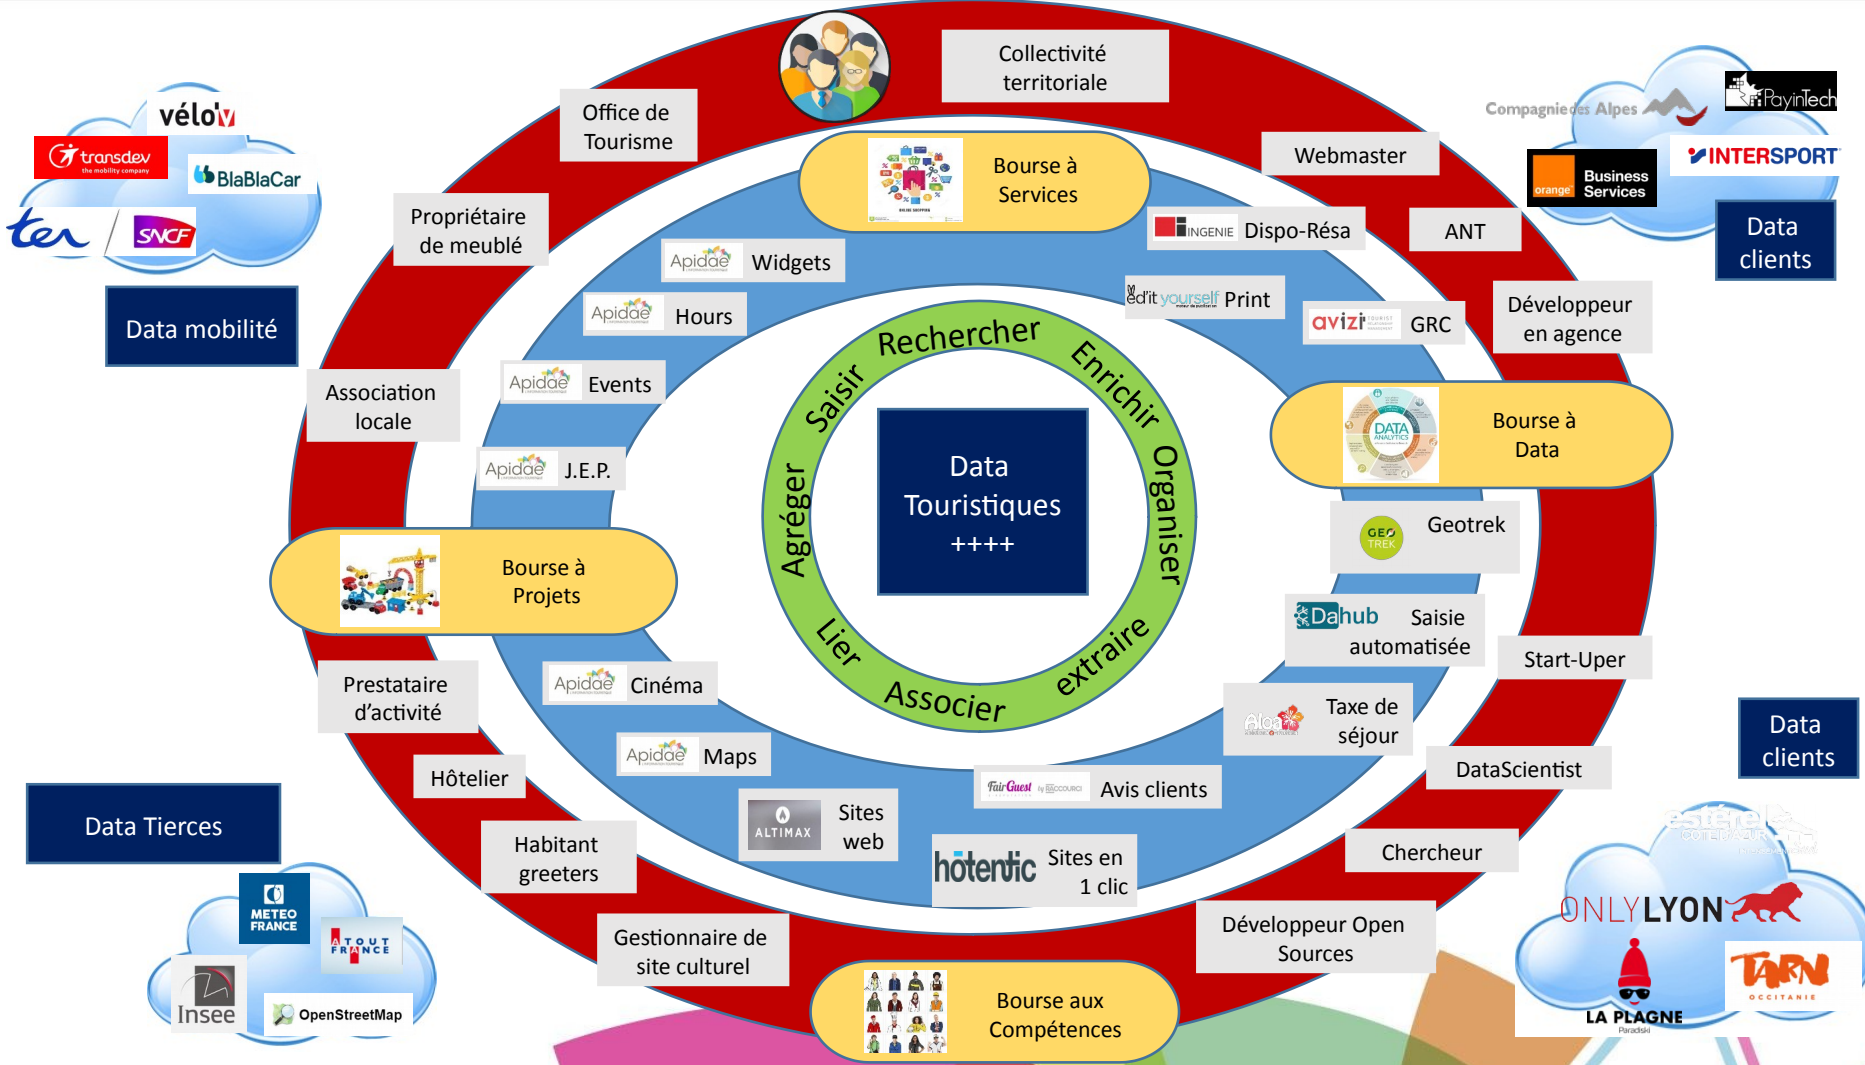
Collectivité territoriale

Office de Tourisme

Bourse à Services

Webmaster

Propriétaire de meublé

INGENIE Dispo-Résa

ANT

Apidae Widgets

Apidae Hours

ed'it yourself Print

avizi GRC

Développeur en agence

Rechercher

Saisir

Enrichir

Apidae Events

Association locale

Bourse à Data

Apidae J.E.P.

Data Touristiques ++++

Organiser

Agréger

Geotrek

Bourse à Projets

Lier

extraire

Dahub Saisie automatisée

Start-Uper

Associer

Prestataire d'activité

Apidae Cinéma

Taxe de séjour

Apidae Maps

Hôtelier

FairGuest Avis clients

DataScientist

ALTIMAX Sites web

Habitant greeters

hôtentic Sites en 1 clic

Chercheur

Gestionnaire de site culturel

Développeur Open Sources

Bourse aux Compétences

vélo'v

transdev

BlaBlaCar

ter

SNCF

Data mobilité

Compagnie des Alpes

PayinTech

orange Business Services

INTERSPORT

Data clients

Data clients

Data Tierces

METEO FRANCE

ATOUT FRANCE

Insee

OpenStreetMap

ONLYLYON

LA PLAGNE

TARN OCCITANIE